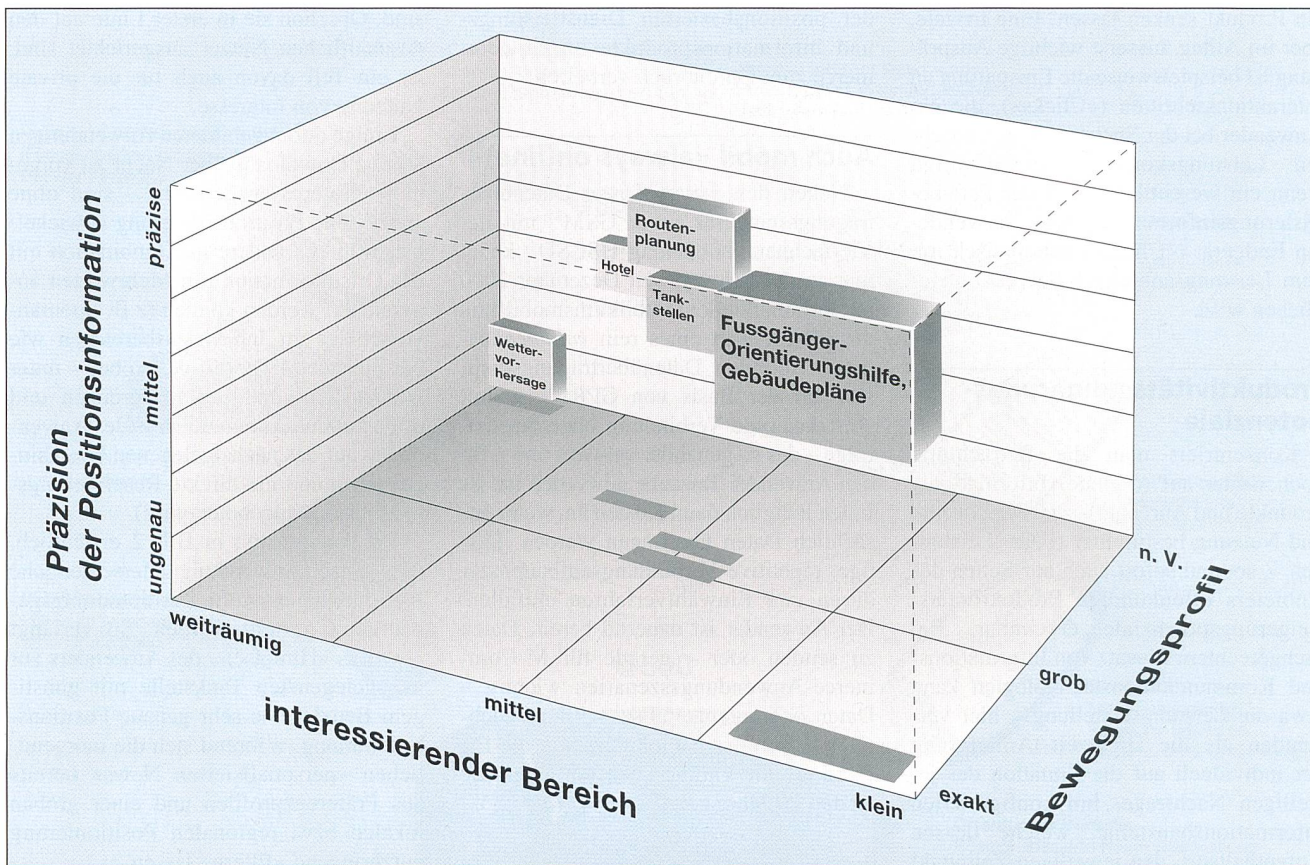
Präzision der Positionsinformation

präzise

mittel

ungenau

Routenplanung

Hotel

Tankstellen

Fussgänger-Orientierungshilfe, Gebäudepläne

Wettervorhersage

weiträumig

mittel

klein

interessierender Bereich

n. V.

grob

exakt

Bewegungsprofil